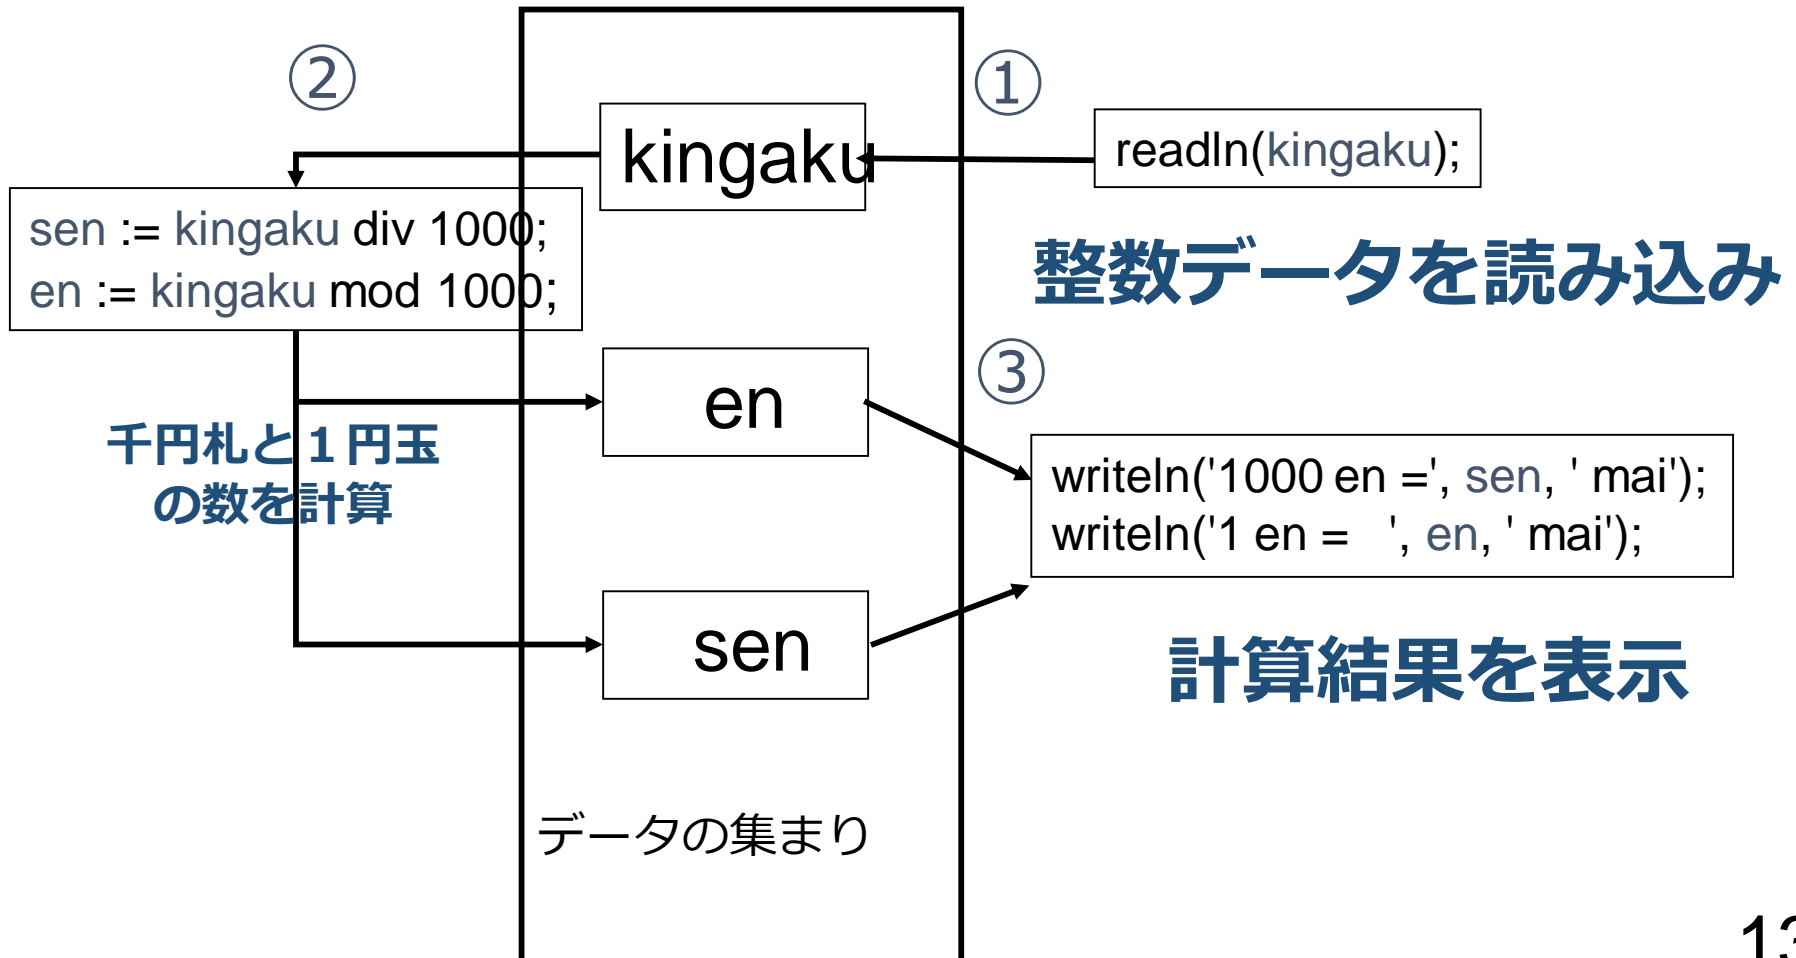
②

kingaku

①

readln(kingaku);

sen := kingaku div 1000;
en := kingaku mod 1000;

整数データを読み込み

③

en

千円札と１円玉
の数を計算

writeln('1000 en =', sen, ' mai');
writeln('1 en =   ', en, ' mai');

sen

計算結果を表示

データの集まり

1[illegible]